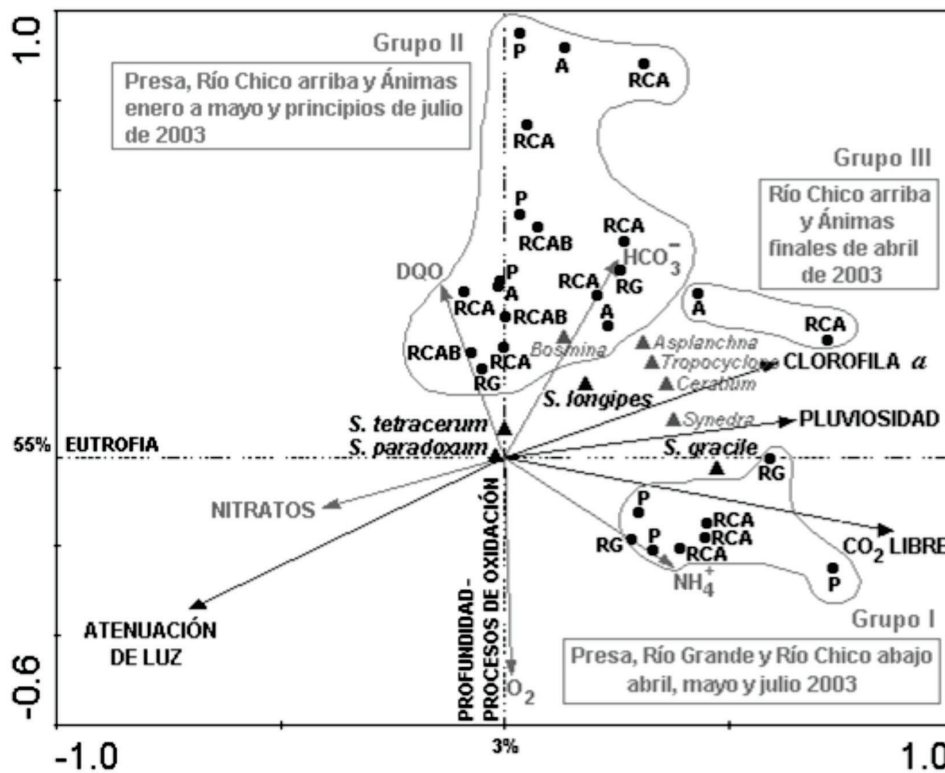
1.0

Grupo II

Presa, Río Chico arriba y Ánimas enero a mayo y principios de julio de 2003

P
A
RCA
RCA

Grupo III

Río Chico arriba y Ánimas finales de abril de 2003

P
RCA
RCAB
$HCO_3^-$
DQO
P
RCA
A
RG
RCA
A
A
RCA
RCAB
A
Asplanchna
Bosmina
Tropocyclops
RCAB
RCA
CLOROFILA $a$
RG
Ceratium
S. longipes
Synedra
S. tetracerum
PLUVIOSIDAD
55% EUTROFIA
S. paradoxum
S. gracile
RG
NITRATOS
P
RCA
RCA
RG
P
RCA
$CO_2$ LIBRE
$NH_4^+$
P
PROFUNDIDAD - PROCESOS DE OXIDACIÓN

ATENUACIÓN DE LUZ

Grupo I

Presa, Río Grande y Río Chico abajo abril, mayo y julio 2003

$O_2$

-0.6

-1.0

3%

1.0